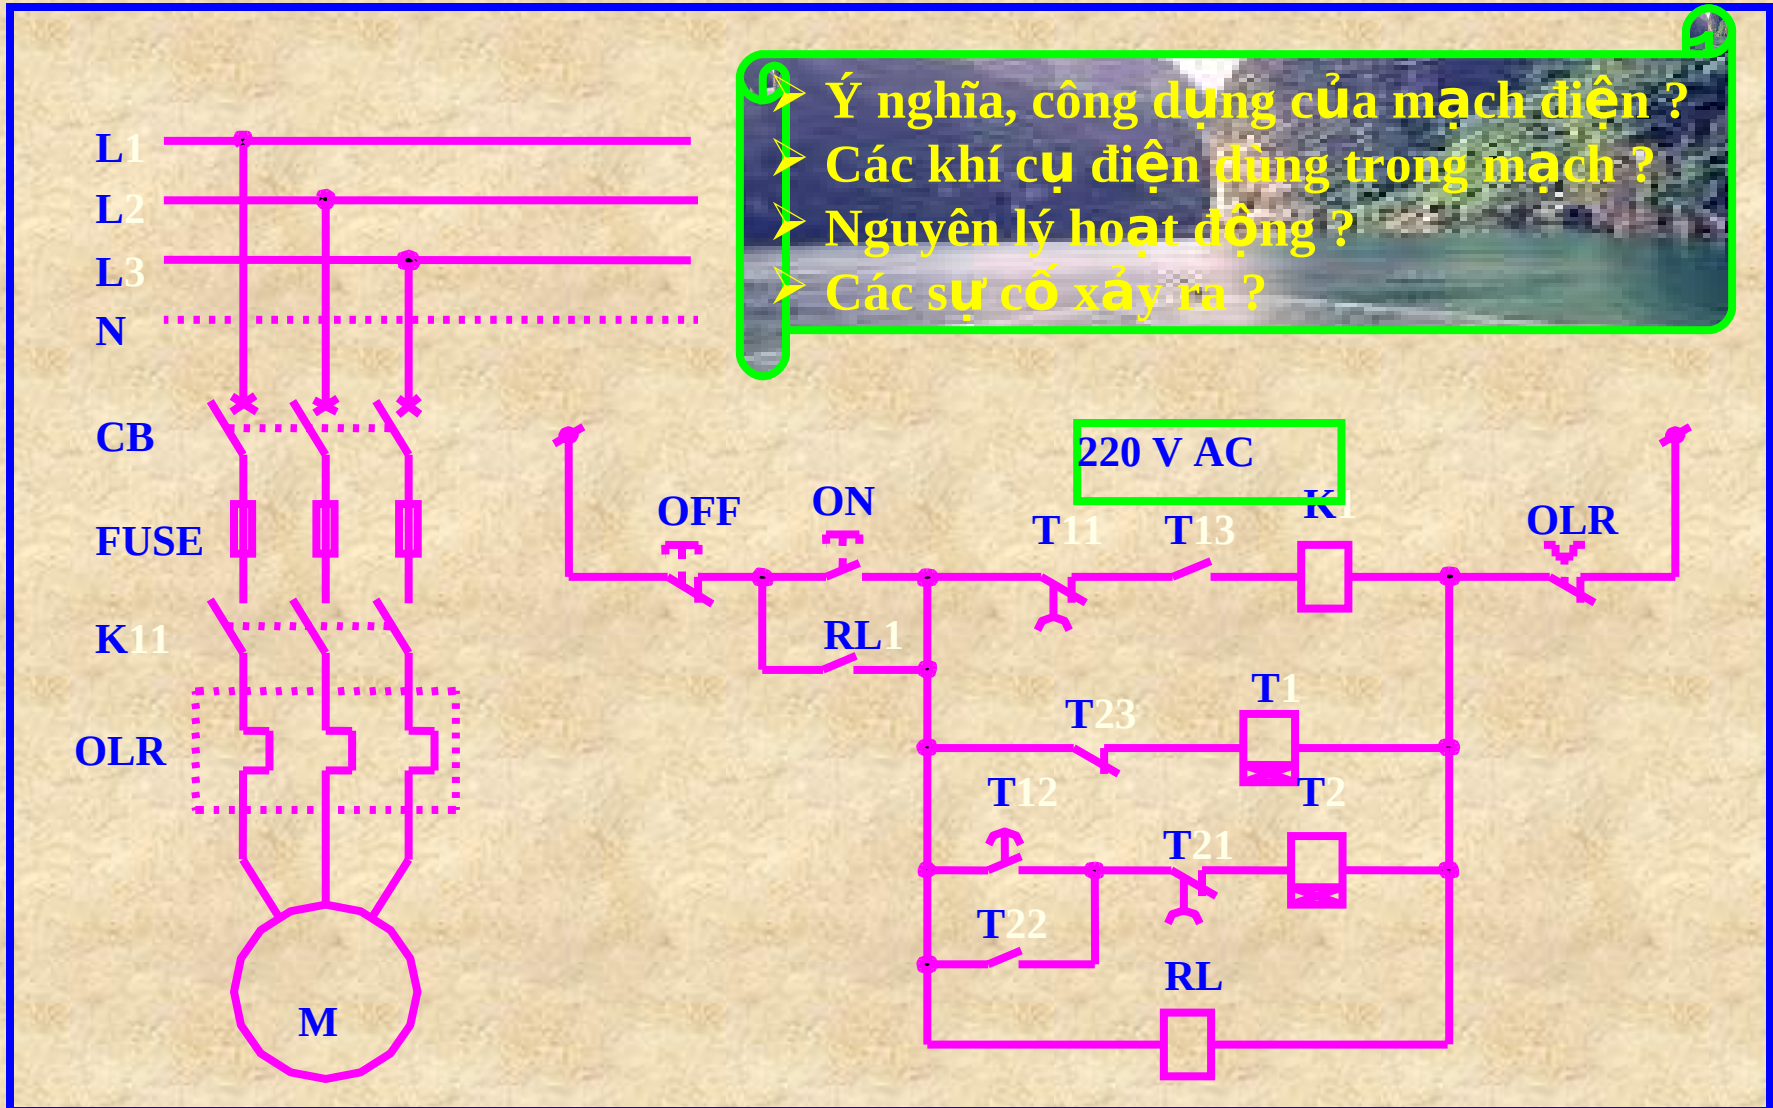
Ý nghĩa, công dụng của mạch điện ?
Các khí cụ điện dùng trong mạch ?
Nguyên lý hoạt động ?
Các sự cố xảy ra ?

L1
L2
L3
N
CB
FUSE
K11
OLR
M

220 V AC
OFF
ON
T11
T13
K1
OLR
RL1
T1
T23
T12
T2
T21
T22
RL